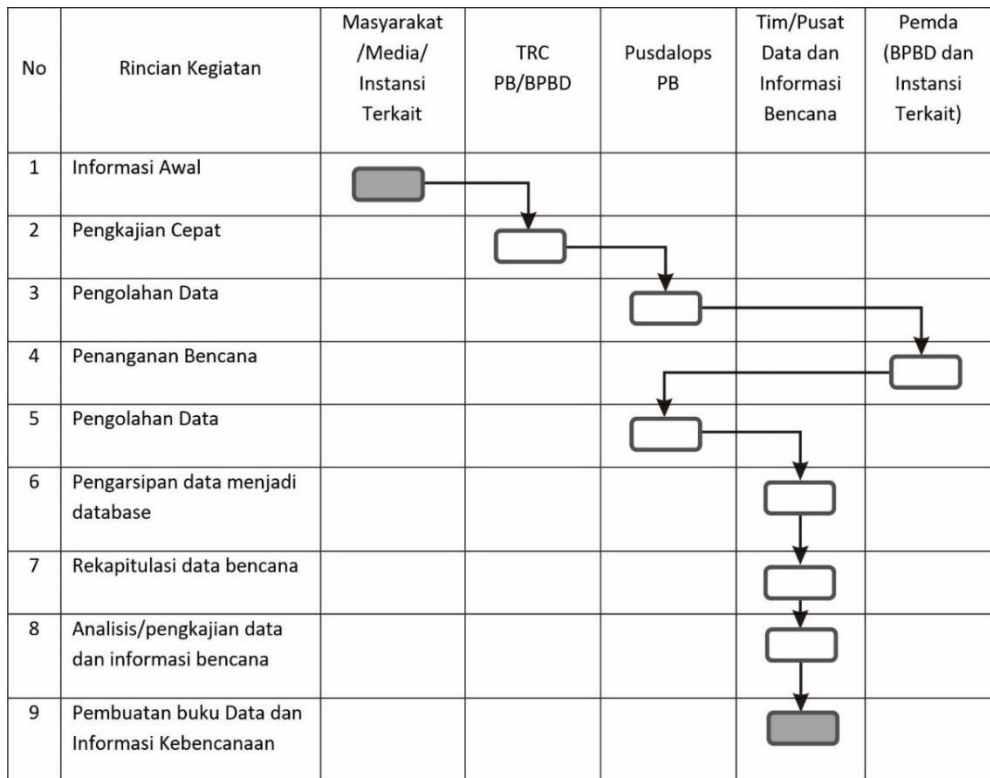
| No | Rincian Kegiatan | Masyarakat /Media/ Instansi Terkait | TRC PB/BPBD | Pusdalops PB | Tim/Pusat Data dan Informasi Bencana | Pemda (BPBD dan Instansi Terkait) |
|---|---|---|---|---|---|---|
| 1 | Informasi Awal | | | | | |
| 2 | Pengkajian Cepat | | | | | |
| 3 | Pengolahan Data | | | | | |
| 4 | Penanganan Bencana | | | | | |
| 5 | Pengolahan Data | | | | | |
| 6 | Pengarsipan data menjadi database | | | | | |
| 7 | Rekapitulasi data bencana | | | | | |
| 8 | Analisis/pengkajian data dan informasi bencana | | | | | |
| 9 | Pembuatan buku Data dan Informasi Kebencanaan | | | | | |